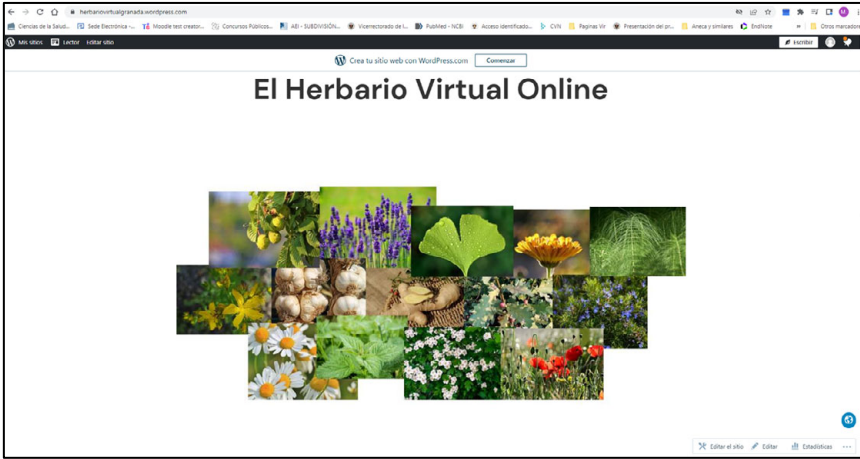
herbariovirtualgranada.wordpress.com

Ciencias de la Salud... Sede Electrónica -... Moodle test creator... Concursos Públicos... ABI - SUBDIVISIÓN... Vicerrectorado de I... PubMed - NCBI Acceso identificado... CVN Paginas Vir Presentación del pr... Aneca y similares EndNote Otros marcadores

Mis sitios Lector Editar sitio Escribir

Crea tu sitio web con WordPress.com Comenzar

El Herbario Virtual Online

Editar el sitio Editar Estadísticas